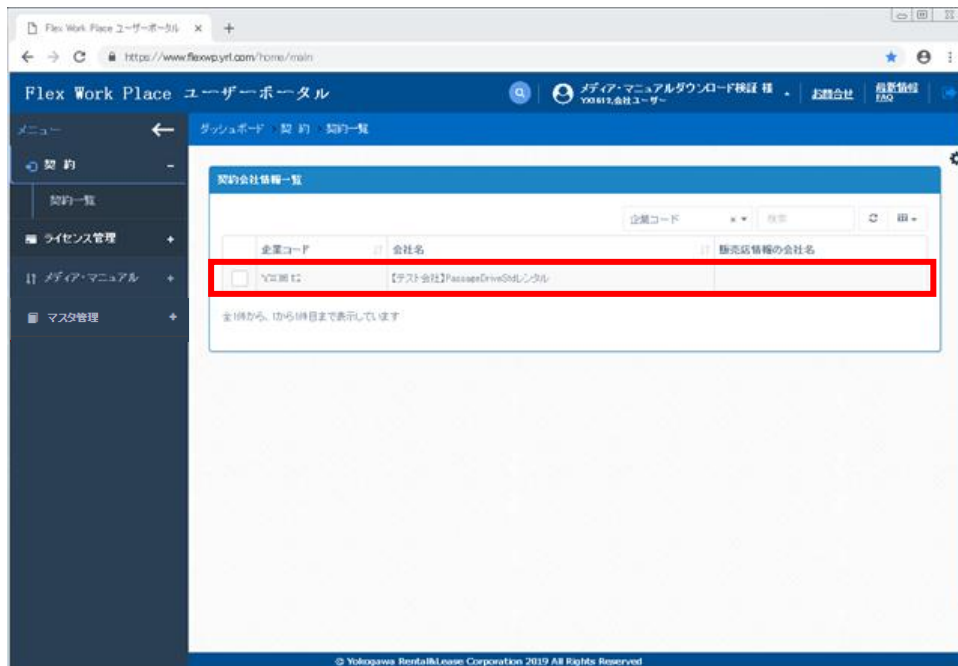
Flex Work Place ユーザーポータル ×  +

https://www.flexwp.yrl.com/home/main

Flex Work Place ユーザーポータル

メディア・マニュアルダウンロード検証 様
YX0612,会社ユーザー

お問合せ

最新情報 FAQ

メニュー

契約

契約一覧

ライセンス管理

メディア・マニュアル

マスタ管理

ダッシュボード > 契約 > 契約一覧

契約会社情報一覧

企業コード

検索

| | 企業コード | 会社名 | 販売店情報の会社名 |
|---|---|---|---|
| | YX0612 | 【テスト会社】PassageDriveStdレンタル | |

全1件から、1から1件目まで表示しています

© Yokogawa Rental&Lease Corporation 2019 All Rights Reserved